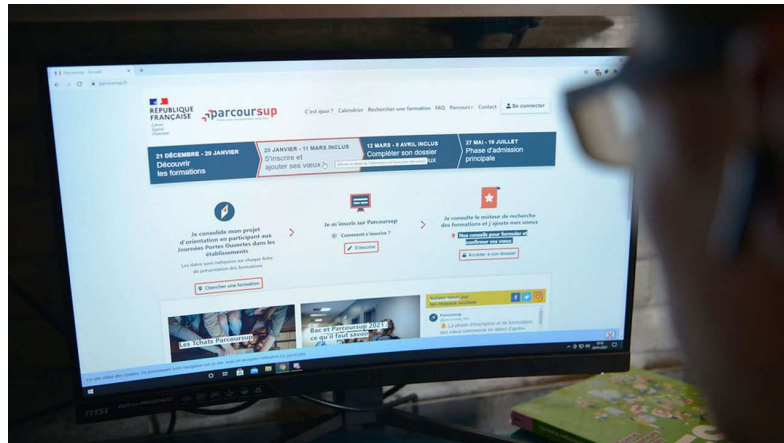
RÉPUBLIQUE FRANÇAISE
Liberté Égalité Fraternité

parcoursup

C'est quoi ? Calendrier Rechercher une formation FAQ Parcours+ Contact Se connecter

21 DÉCEMBRE - 20 JANVIER
Découvrir les formations

20 JANVIER - 11 MARS INCLUS
S'inscrire et ajouter ses voeux

12 MARS - 8 AVRIL INCLUS
Compléter son dossier
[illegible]ux

27 MAI - 16 JUILLET
Phase d'admission principale

Je consolide mon projet d'orientation en participant aux Journées Portes Ouvertes dans les établissements

Les dates sont indiquées sur chaque fiche de présentation des formations

Chercher une formation

Je m'inscris sur Parcoursup

Comment s'inscrire ?

S'inscrire

Je consulte le moteur de recherche des formations et j'ajoute mes voeux

Mes conseils pour formuler et confirmer mes voeux

Accéder à son dossier

Les Tchats Parcoursup

Bac et Parcoursup 2021 ce qu'il faut savoir

Suivez-nous sur les réseaux sociaux

Parcoursup
La phase d'inscription et de formulation des voeux commence en début d'après-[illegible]

msi